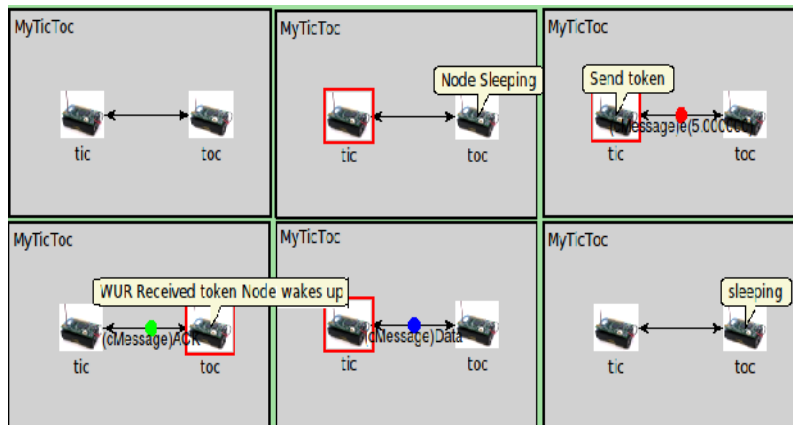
MyTicToc

tic

toc

MyTicToc

Node Sleeping

tic

toc

MyTicToc

Send token

(cMessage)e(5.000000)

tic

toc

MyTicToc

WUR Received token Node wakes up

(cMessage)ACK

tic

toc

MyTicToc

(cMessage)Data

tic

toc

MyTicToc

sleeping

tic

toc